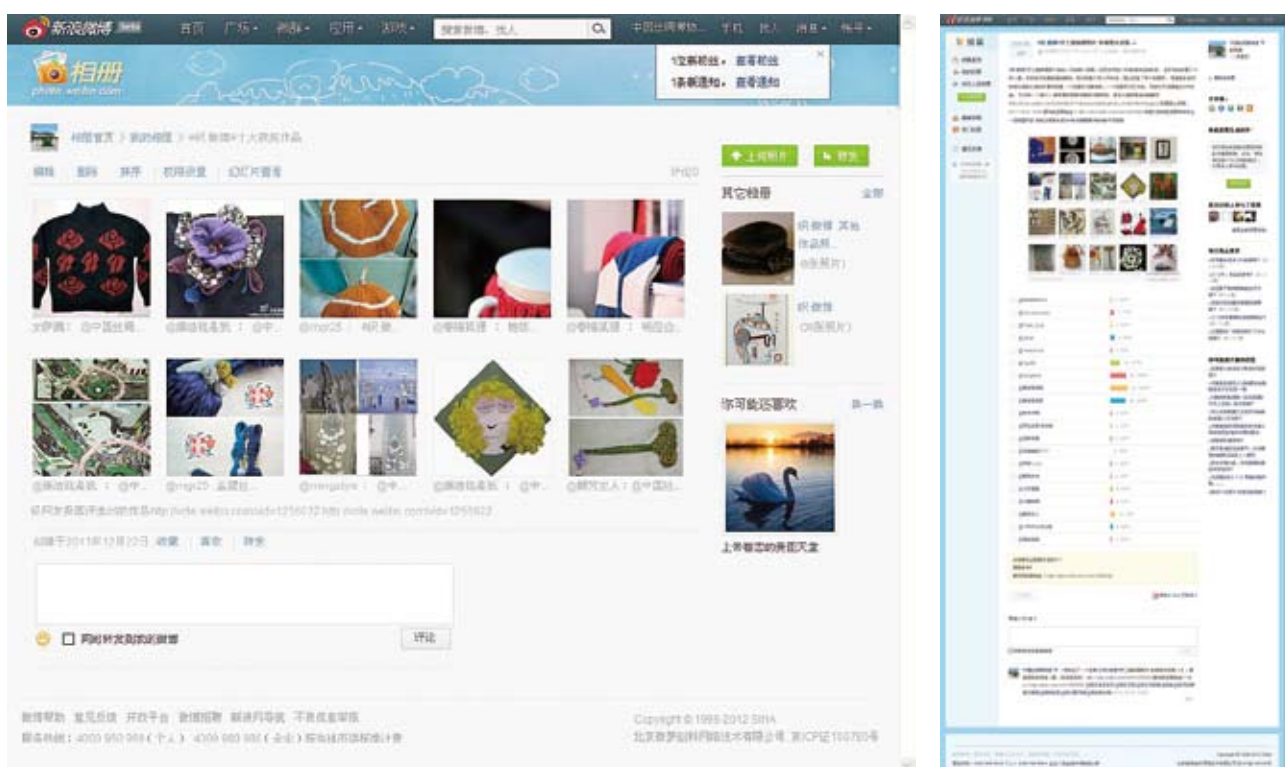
新浪微博 beta 首页 广场 微群 应用 游戏 搜索微博、找人 中国丝绸博物... 手机 找人 消息 帐号

相册 photo.weibo.com

1位新粉丝，查看粉丝
1条新通知，查看通知

相册首页 > 我的相册 > #织·微博#十大获奖作品

编辑 删除 排序 权限设置 幻灯片播放 评论

上传照片 发布

其它相册 全部

织微博 其他作品照... (6张照片)

织微博 (35张照片)

你可能还喜欢 换一换

上帝眷恋的美丽天堂

文萨慧：@中国丝绸... @编织钱袁凯：@中... @mqz25：#织·微... @李佳筑培：快拍... @李佳筑培：#织·微...

@编织钱袁凯：@中... @mqz25 孟繁... @mingshye：@中... @编织钱袁凯：@中... @楚芳主人：@中国丝...

织网友参赛评选出的作品 http://vida.weibo.com/... http://vida.weibo.com/...

创建于2011年12月23日 收藏 喜欢 转发

同时转发到我的微博 评论

微博帮助 意见反馈 开放平台 微博招聘 新浪网导航 不良信息举报
服务热线：4000 960 960（个人） 4000 980 980（企业） 股东注册微博统计表

Copyright © 1996-2012 SINA
北京微梦创科网络技术有限公司 京ICP证100780号